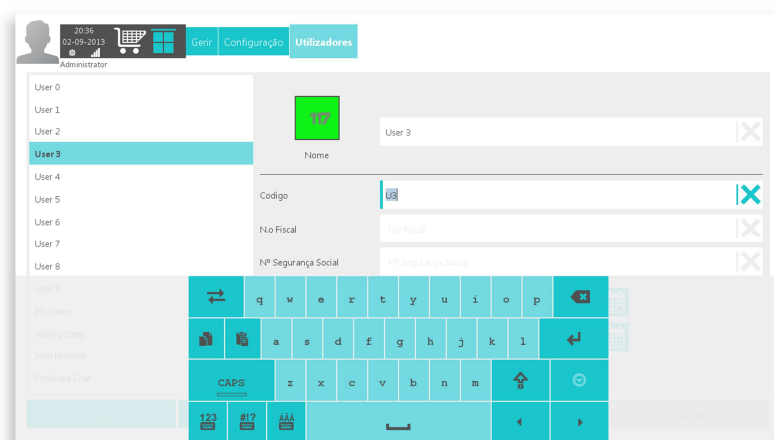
20:36
02-09-2013
Administrator
Gerir Configuração Utilizadores

User 0
User 1
User 2
User 3
User 4
User 5
User 6
User 7
User 8
User 9
Bill Gates
Johnny Depp
Josh Homme
Penelope Cruz

117
Nome
User 3
Codigo
U3
N.o Fiscal
N.o Fiscal
Nº Segurança Social
Nº Segurança Social

q w e r t y u i o p
a s d f g h j k l
CAPS
z x c v b n m
123 #!?